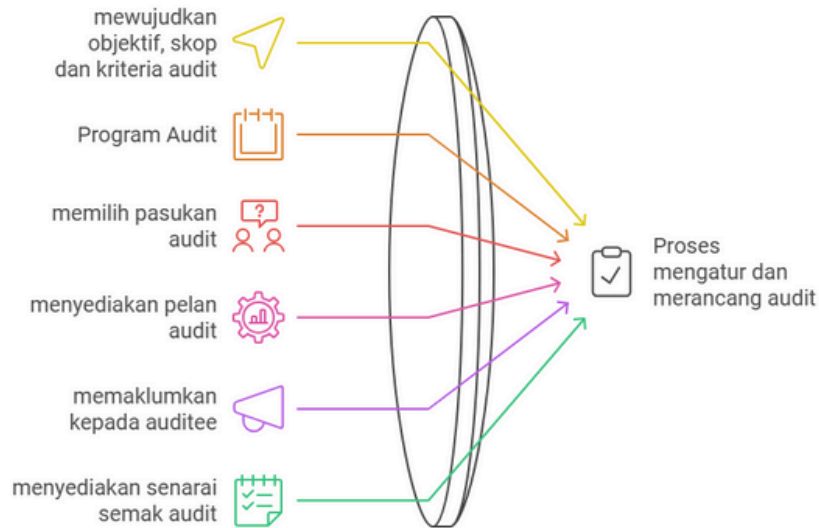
mewujudkan objektif, skop dan kriteria audit

Program Audit

memilih pasukan audit

menyediakan pelan audit

memaklumkan kepada auditee

menyediakan senarai semak audit

Proses mengatur dan merancang audit